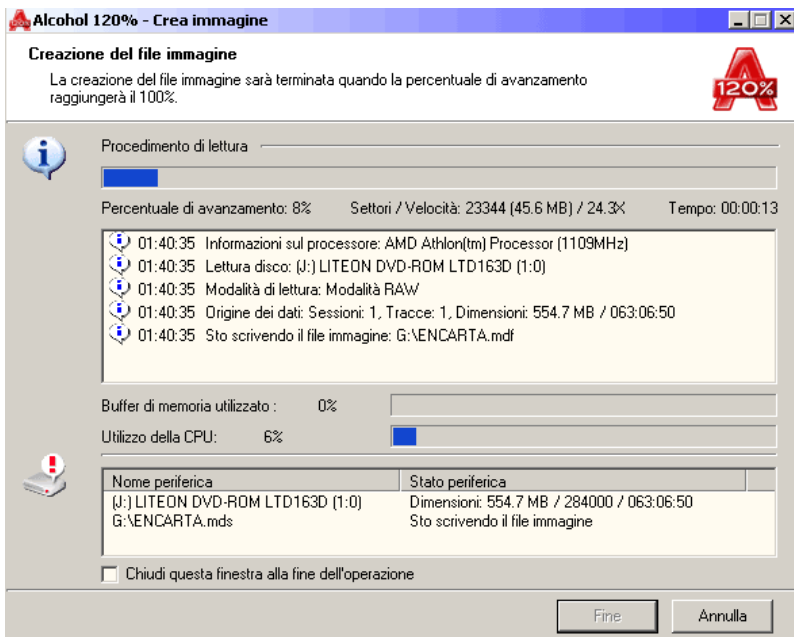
Alcohol 120% - Crea immagine

Creazione del file immagine

La creazione del file immagine sarà terminata quando la percentuale di avanzamento raggiungerà il 100%.

120%

Procedimento di lettura

Percentuale di avanzamento: 8%   Settori / Velocità: 23344 (45.6 MB) / 24.3X   Tempo: 00:00:13

01:40:35 Informazioni sul processore: AMD Athlon(tm) Processor (1109MHz)
01:40:35 Lettura disco: (J:) LITEON DVD-ROM LTD163D (1:0)
01:40:35 Modalità di lettura: Modalità RAW
01:40:35 Origine dei dati: Sessioni: 1, Tracce: 1, Dimensioni: 554.7 MB / 063:06:50
01:40:35 Sto scrivendo il file immagine: G:\ENCARTA.mdf

Buffer di memoria utilizzato : 0%

Utilizzo della CPU: 6%

| Nome periferica | Stato periferica |
|---|---|
| (J:) LITEON DVD-ROM LTD163D (1:0) | Dimensioni: 554.7 MB / 284000 / 063:06:50 |
| G:\ENCARTA.mds | Sto scrivendo il file immagine |

Chiudi questa finestra alla fine dell'operazione

Fine   Annulla